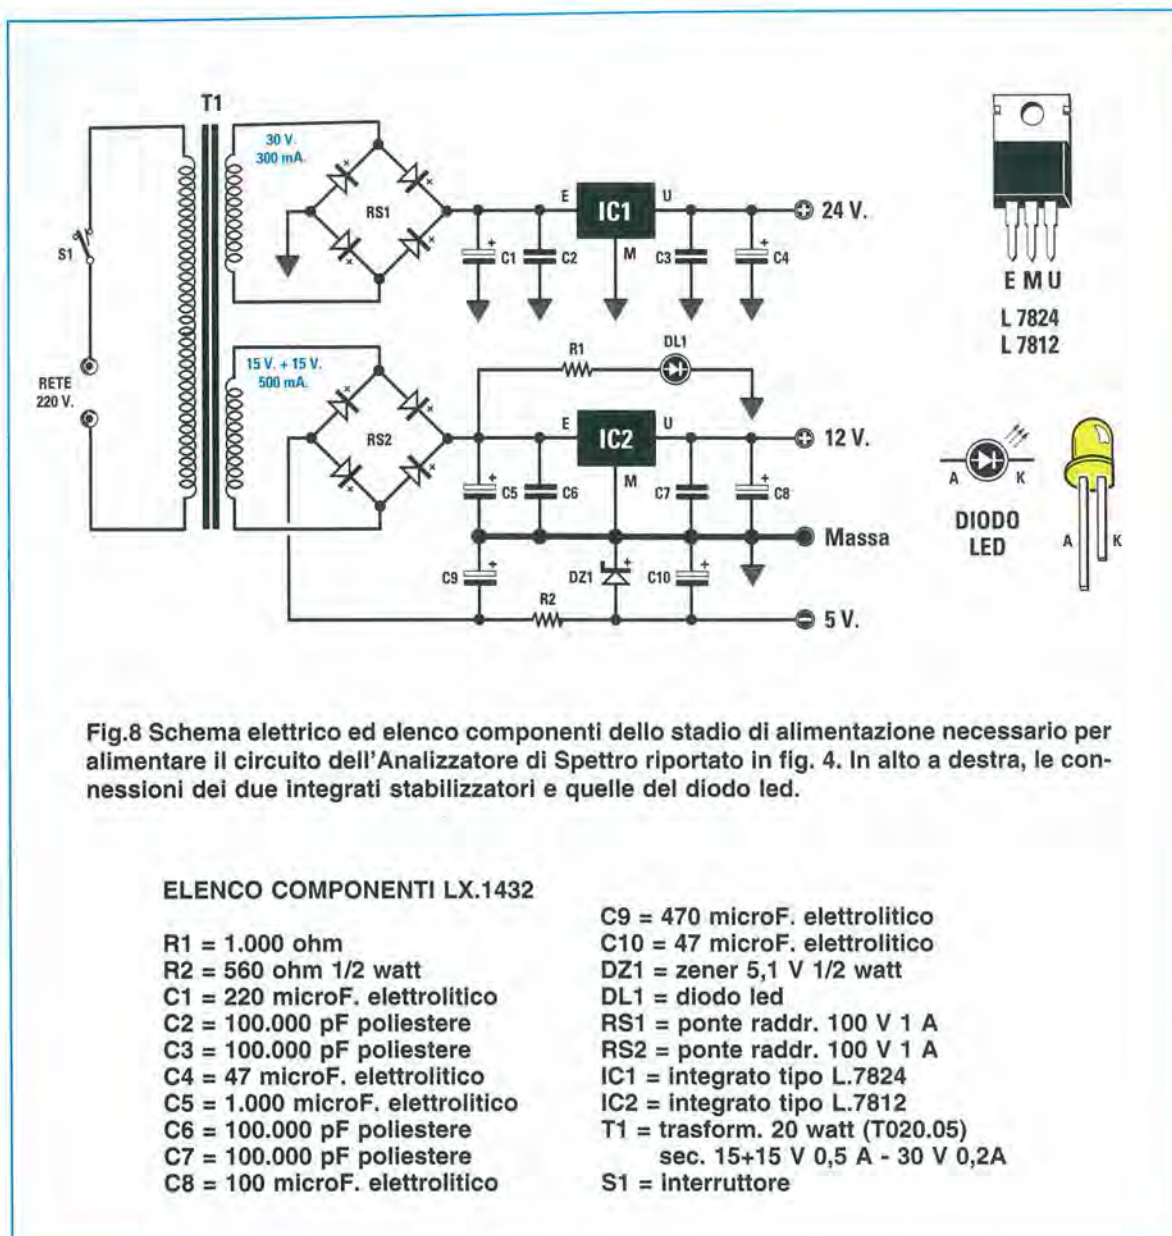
T1

30 V. 300 mA.

RS1

E IC1 U

24 V.

S1

C1 C2 M C3 C4

RETE 220 V.

15 V. + 15 V. 500 mA.

R1 DL1

RS2

E IC2 U

12 V.

C5 C6 M C7 C8

Massa

C9 DZ1 C10

R2

5 V.

E M U

L 7824
L 7812

A K

DIODO LED

A K

Fig.8 Schema elettrico ed elenco componenti dello stadio di alimentazione necessario per alimentare il circuito dell'Analizzatore di Spettro riportato in fig. 4. In alto a destra, le connessioni dei due integrati stabilizzatori e quelle del diodo led.

ELENCO COMPONENTI LX.1432

R1 = 1.000 ohm
R2 = 560 ohm 1/2 watt
C1 = 220 microF. elettrolitico
C2 = 100.000 pF poliestere
C3 = 100.000 pF poliestere
C4 = 47 microF. elettrolitico
C5 = 1.000 microF. elettrolitico
C6 = 100.000 pF poliestere
C7 = 100.000 pF poliestere
C8 = 100 microF. elettrolitico

C9 = 470 microF. elettrolitico
C10 = 47 microF. elettrolitico
DZ1 = zener 5,1 V 1/2 watt
DL1 = diodo led
RS1 = ponte raddr. 100 V 1 A
RS2 = ponte raddr. 100 V 1 A
IC1 = integrato tipo L.7824
IC2 = integrato tipo L.7812
T1 = trasform. 20 watt (T020.05)
sec. 15+15 V 0,5 A - 30 V 0,2A
S1 = interruttore